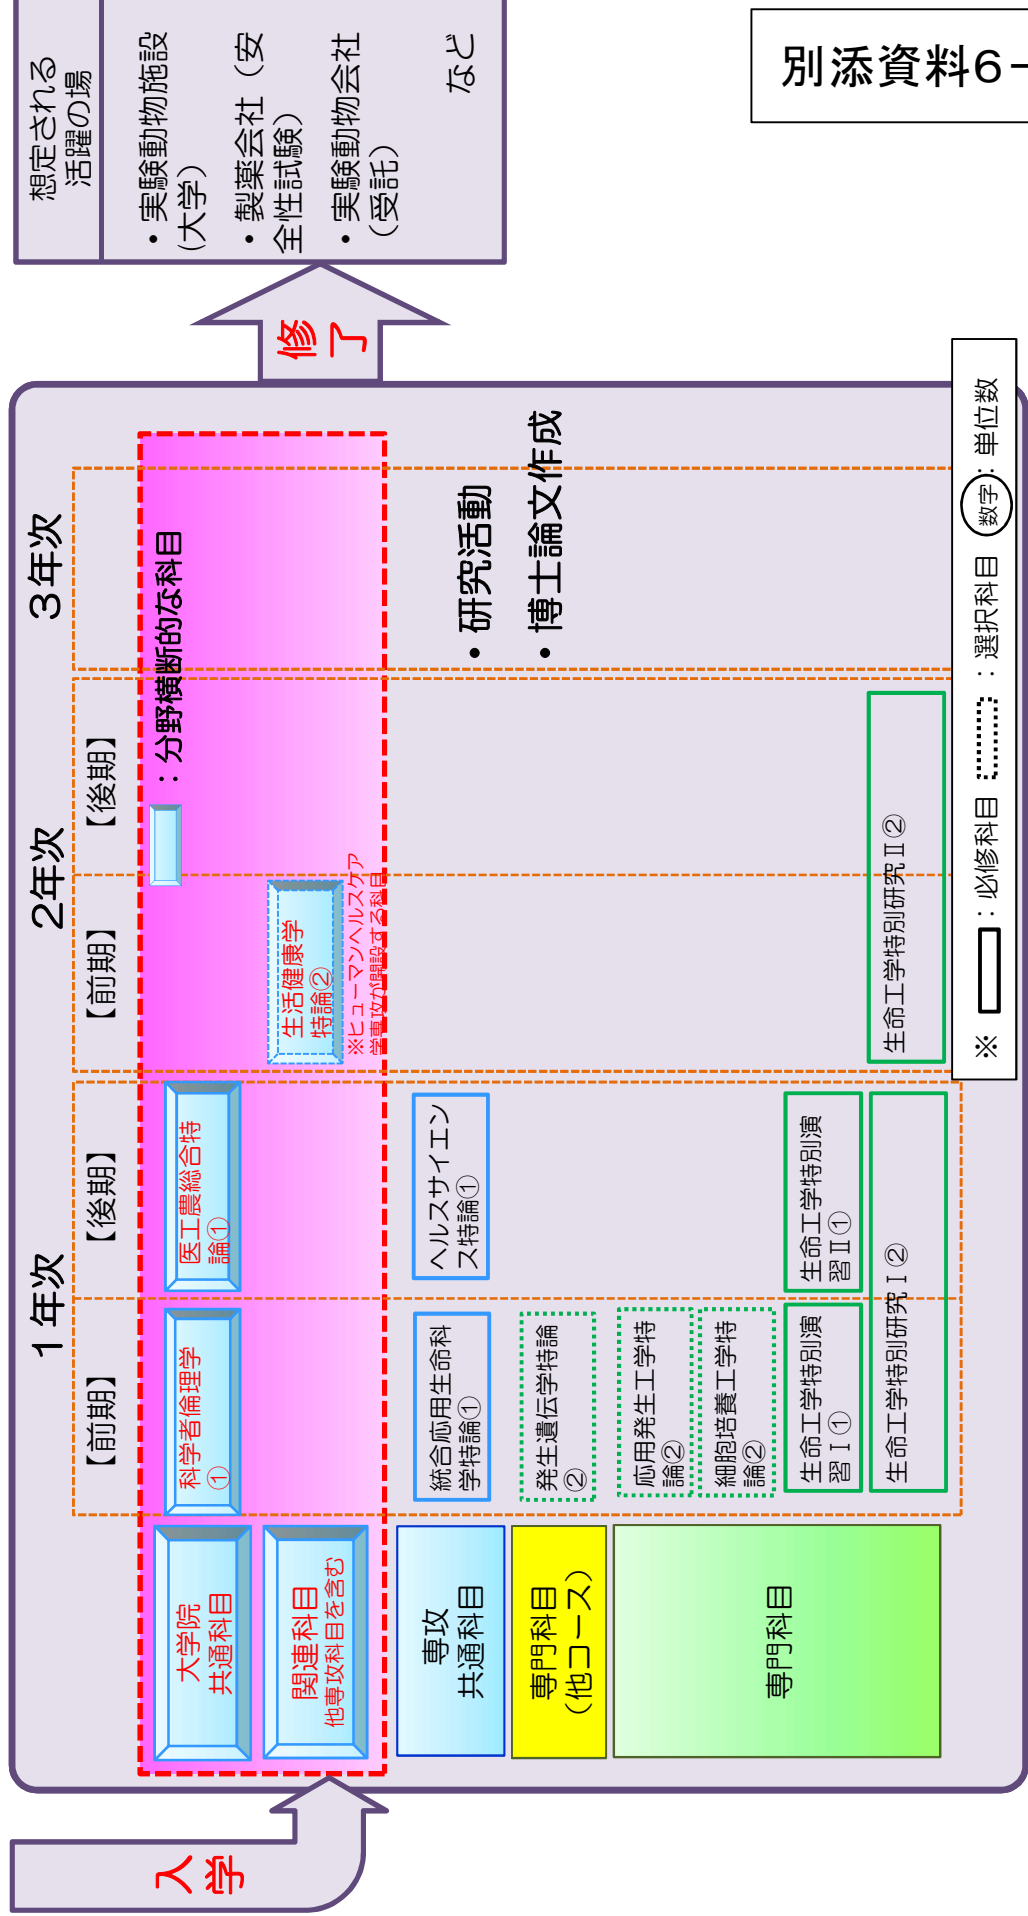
別添資料6－

想定される活躍の場

・実験動物施設（大学）
・製薬会社（安全性試験）
・実験動物会社（受託）
など

修了

1年次
【前期】
【後期】

2年次
【前期】
【後期】

3年次

：分野横断的な科目

・研究活動
・博士論文作成

大学院共通科目

関連科目
他専攻科目を含む

専攻共通科目

専門科目（他コース）

専門科目

科学者倫理学①

医工農総合特論①

生活健康学特論②
※ヒューマンヘルスケア学専攻が開設する科目

統合応用生命科学特論①

ヘルスサイエンス特論①

発生遺伝学特論②

応用発生工学特論②

細胞培養工学特論②

生命工学特別演習Ⅰ①

生命工学特別演習Ⅱ①

生命工学特別研究Ⅰ②

生命工学特別研究Ⅱ②

※ ：必修科目 ：選択科目 数字：単位数

入学